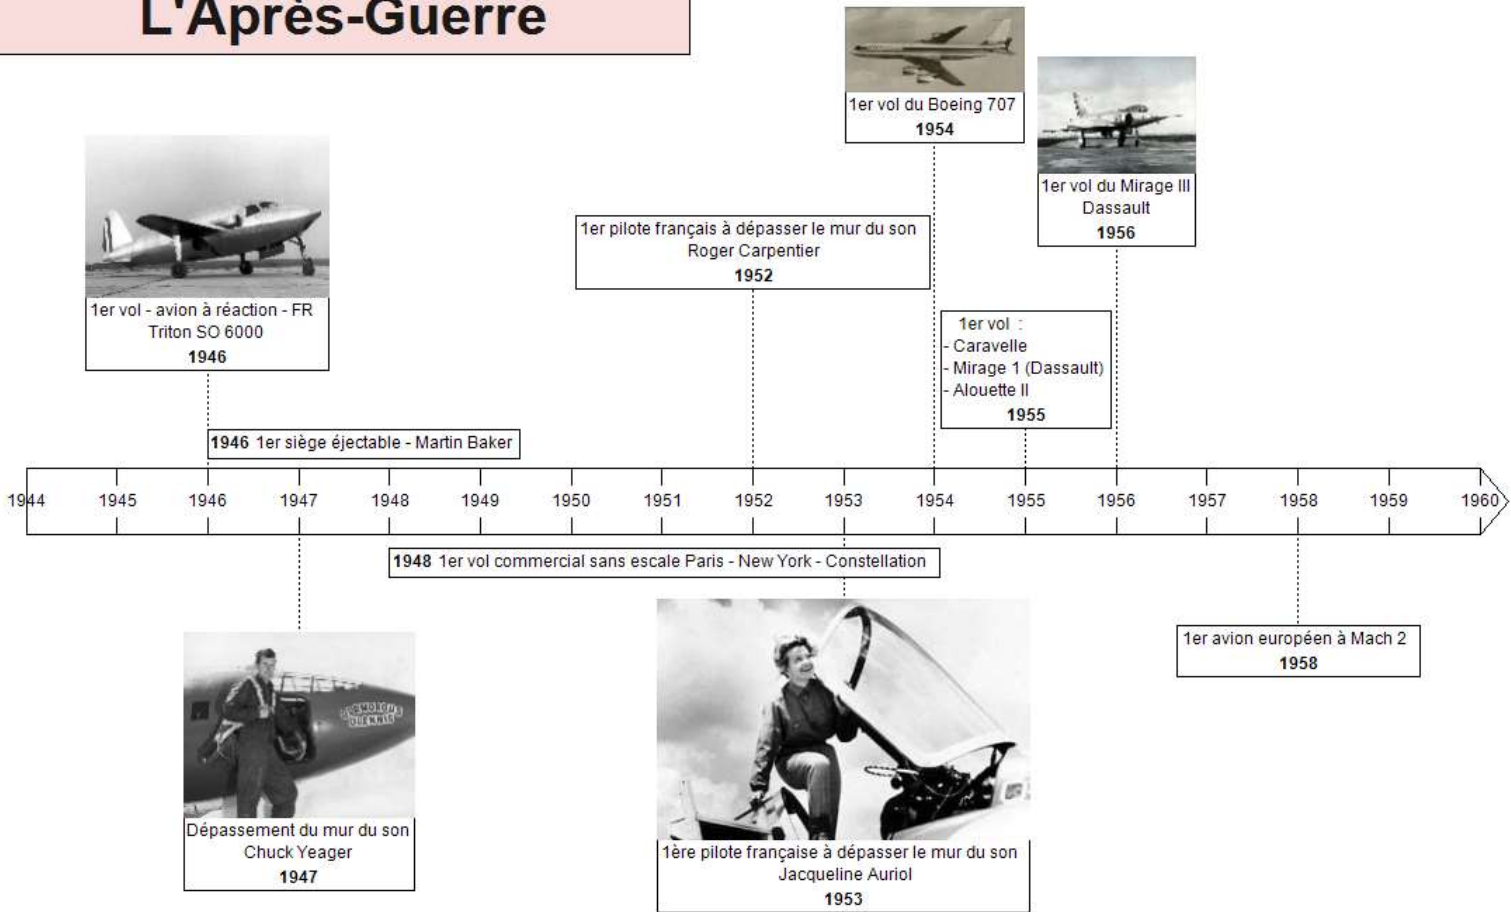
L'Après-Guerre

1er vol du Boeing 707
1954

1er vol du Mirage III Dassault
1956

1er vol - avion à réaction - FR
Triton SO 6000
1946

1er pilote français à dépasser le mur du son
Roger Carpentier
1952

1er vol :
- Caravelle
- Mirage 1 (Dassault)
- Alouette II
1955

1946 1er siège éjectable - Martin Baker

1944 1945 1946 1947 1948 1949 1950 1951 1952 1953 1954 1955 1956 1957 1958 1959 1960

1948 1er vol commercial sans escale Paris - New York - Constellation

1er avion européen à Mach 2
1958

GLAMOROUS GLENNIS

Dépassement du mur du son
Chuck Yeager
1947

1ère pilote française à dépasser le mur du son
Jacqueline Auriol
1953